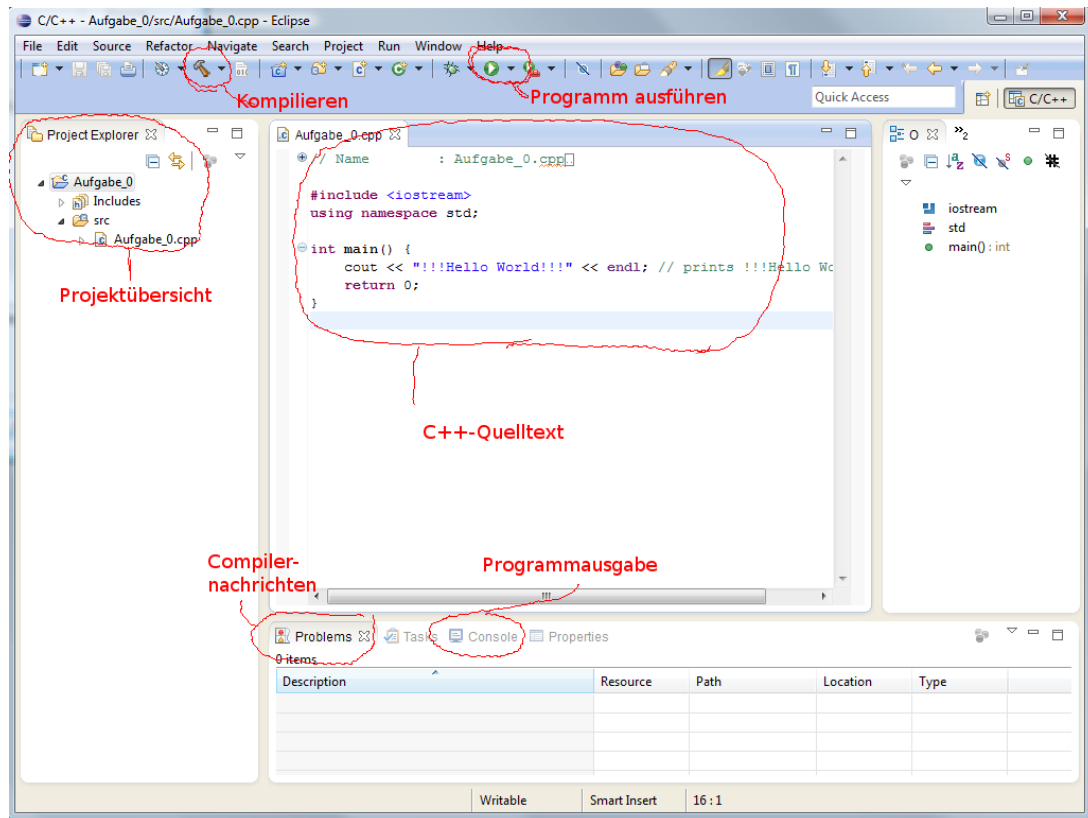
C/C++ - Aufgabe_0/src/Aufgabe_0.cpp - Eclipse

File Edit Source Refactor Navigate Search Project Run Window Help

Kompilieren

Programm ausführen

Quick Access

C/C++

Project Explorer

Aufgabe_0
Includes
src
Aufgabe_0.cpp

Projektübersicht

Aufgabe_0.cpp

// Name : Aufgabe_0.cpp

#include <iostream>
using namespace std;

int main() {
cout << "!!!Hello World!!!" << endl; // prints !!!Hello Wo
return 0;
}

C++-Quelltext

O

iostream
std
main() : int

Compiler-nachrichten

Programmausgabe

Problems Tasks Console Properties

0 items

| Description | Resource | Path | Location | Type |
|---|---|---|---|---|
| | | | | |

Writable Smart Insert 16 : 1